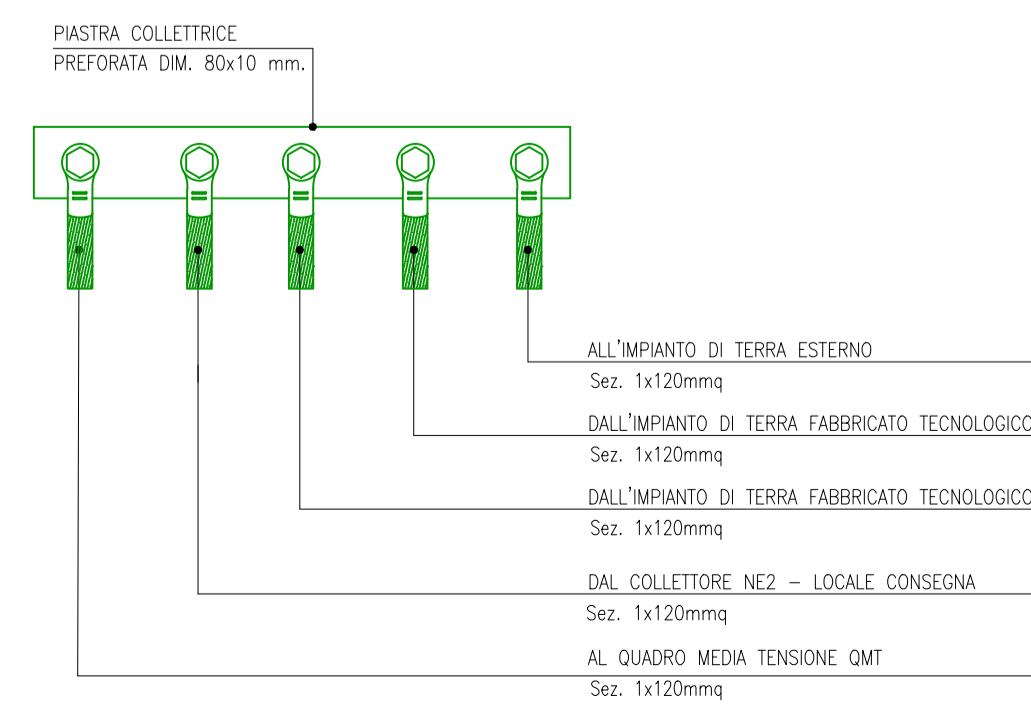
PIASTRA COLLETTRICE
PREFORATA DIM. 80x10 mm.

ALL'IMPIANTO DI TERRA ESTERNO
Sez. 1x120mmq

DALL'IMPIANTO DI TERRA FABBRICATO TECNOLOGICO
Sez. 1x120mmq

DALL'IMPIANTO DI TERRA FABBRICATO TECNOLOGICO
Sez. 1x120mmq

DAL COLLETTORE NE2 – LOCALE CONSEGNA
Sez. 1x120mmq

AL QUADRO MEDIA TENSIONE QMT
Sez. 1x120mmq